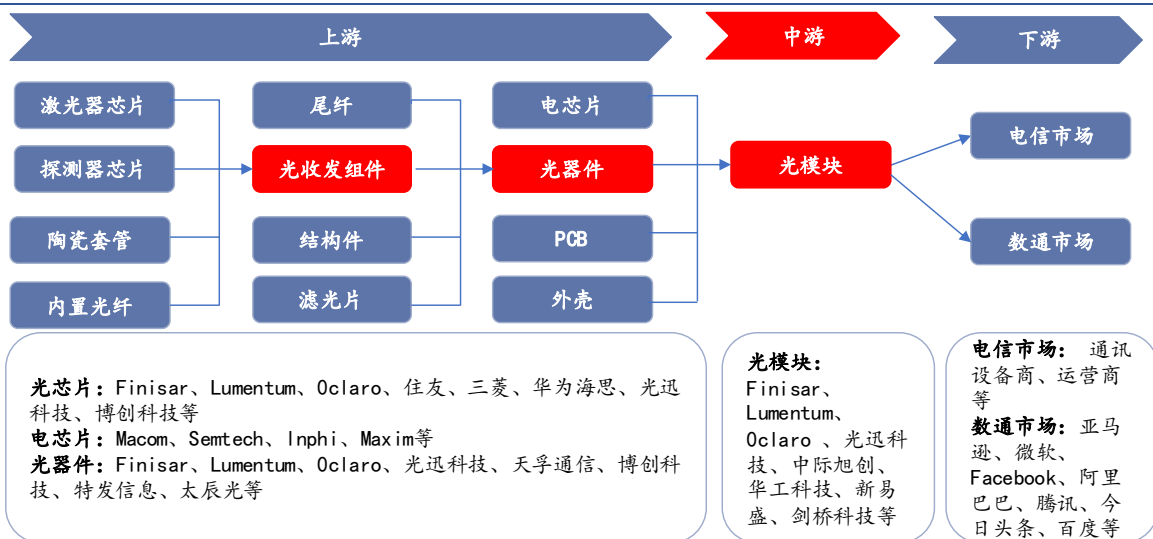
上游

中游

下游

激光器芯片

探测器芯片

陶瓷套管

内置光纤

尾纤

光收发组件

结构件

滤光片

电芯片

光器件

PCB

外壳

光模块

电信市场

数通市场

光芯片：Finisar、Lumentum、Oclaro、住友、三菱、华为海思、光迅科技、博创科技等
电芯片：Macom、Semtech、Inphi、Maxim等
光器件：Finisar、Lumentum、Oclaro、光迅科技、天孚通信、博创科技、特发信息、太辰光等

光模块：Finisar、Lumentum、Oclaro 、光迅科技、中际旭创、华工科技、新易盛、剑桥科技等

电信市场：通讯设备商、运营商等
数通市场：亚马逊、微软、Facebook、阿里巴巴、腾讯、今日头条、百度等